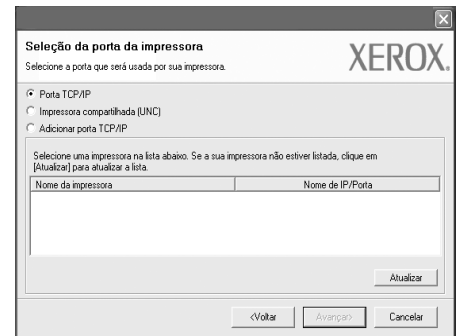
Seleção da porta da impressora

Selecione a porta que será usada por sua impressora.

XEROX.

Porta TCP/IP

Impressora compartilhada (UNC)

Adicionar porta TCP/IP

Selecione uma impressora na lista abaixo. Se a sua impressora não estiver listada, clique em [Atualizar] para atualizar a lista.

| Nome da impressora | Nome de IP/Porta |
|---|---|

Atualizar

<Voltar

Avançar>

Cancelar